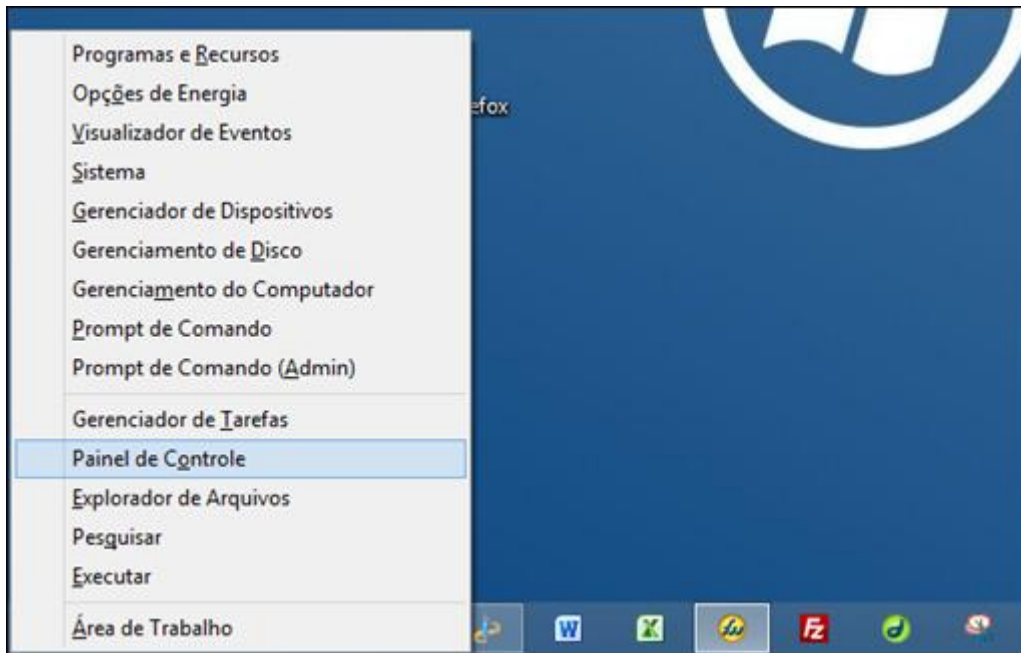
Programas e Recursos
Opções de Energia
Visualizador de Eventos
Sistema
Gerenciador de Dispositivos
Gerenciamento de Disco
Gerenciamento do Computador
Prompt de Comando
Prompt de Comando (Admin)

Gerenciador de Tarefas
Painel de Controle
Explorador de Arquivos
Pesquisar
Executar

Área de Trabalho

efox